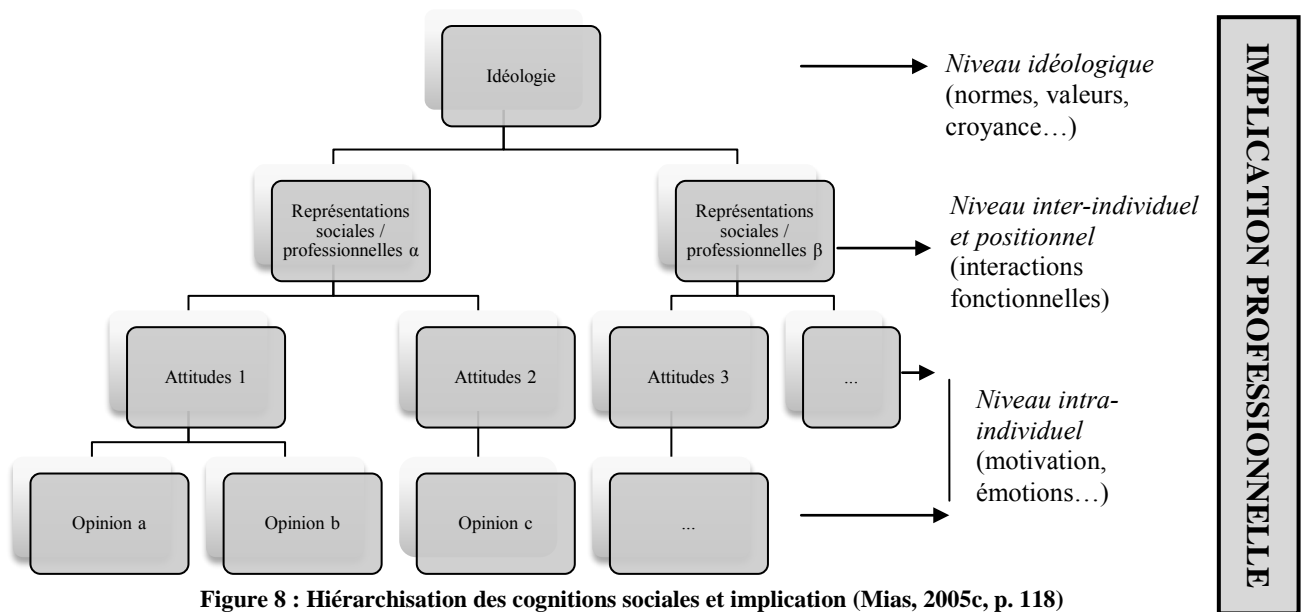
Idéologie

Niveau idéologique (normes, valeurs, croyance…)

Représentations sociales / professionnelles α

Représentations sociales / professionnelles β

Niveau inter-individuel et positionnel (interactions fonctionnelles)

Attitudes 1

Attitudes 2

Attitudes 3

...

Niveau intra-individuel (motivation, émotions…)

Opinion a

Opinion b

Opinion c

...

IMPLICATION PROFESSIONNELLE

Figure 8 : Hiérarchisation des cognitions sociales et implication (Mias, 2005c, p. 118)